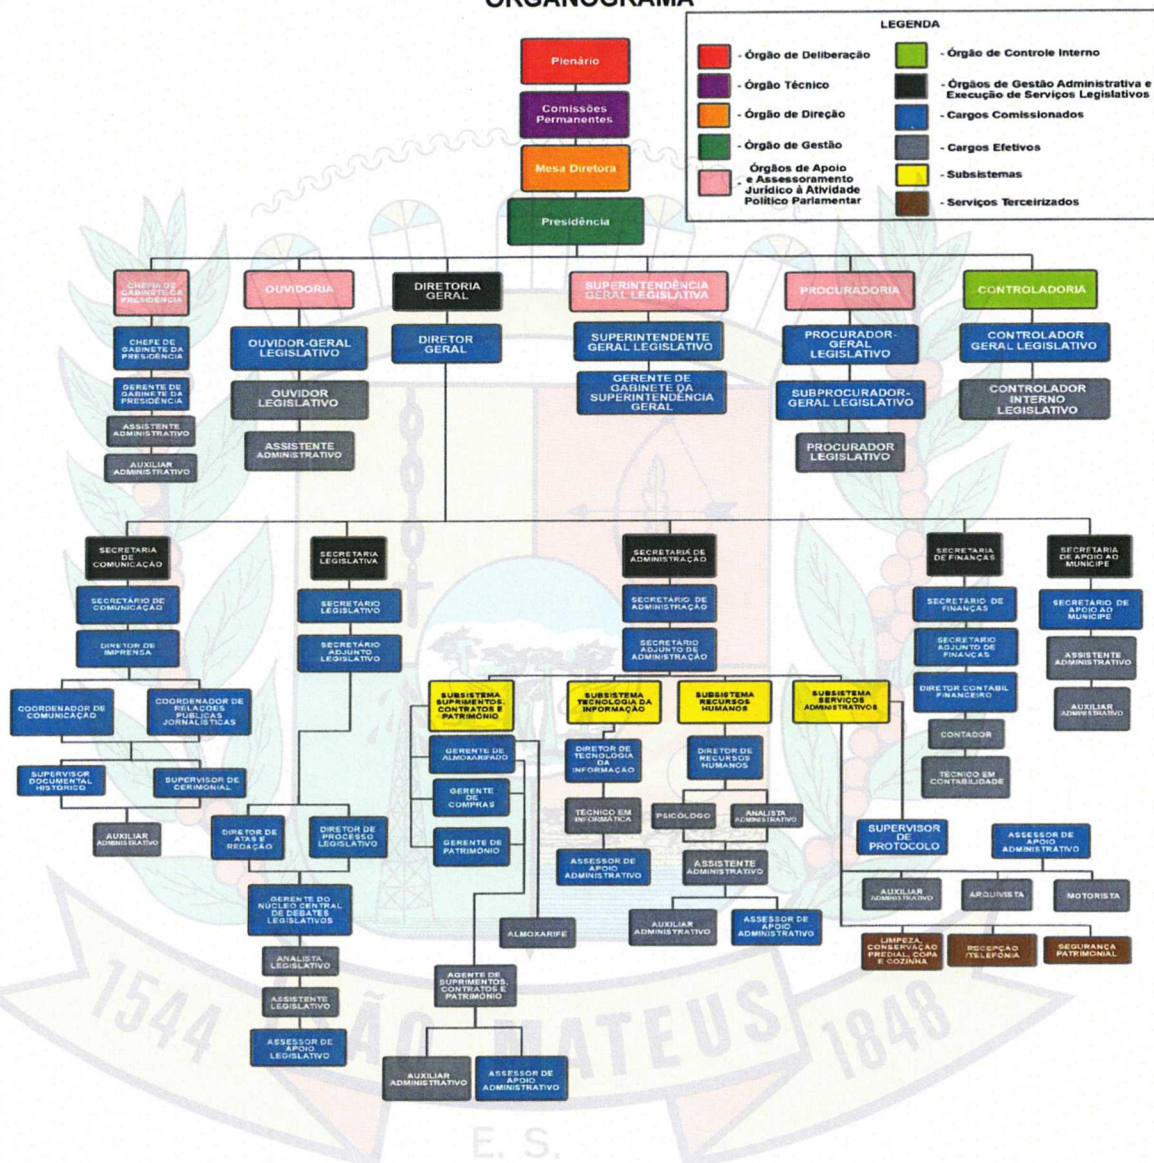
ORGANOGRAMA

LEGENDA
- Órgão de Deliberação
- Órgão Técnico
- Órgão de Direção
- Órgão de Gestão
- Órgãos de Apoio e Assessoramento Jurídico à Atividade Político Parlamentar
- Órgão de Controle Interno
- Órgãos de Gestão Administrativa e Execução de Serviços Legislativos
- Cargos Comissionados
- Cargos Efetivos
- Subsistemas
- Serviços Terceirizados

Plenário
Comissões Permanentes
Mesa Diretora
Presidência

CHEFIA DE GABINETE DA PRESIDÊNCIA
CHEFE DE GABINETE DA PRESIDÊNCIA
GERENTE DE GABINETE DA PRESIDÊNCIA
ASSISTENTE ADMINISTRATIVO
AUXILIAR ADMINISTRATIVO

OUVIDORIA
OUVIDOR-GERAL LEGISLATIVO
OUVIDOR LEGISLATIVO
ASSISTENTE ADMINISTRATIVO

DIRETORIA GERAL
DIRETOR GERAL

SUPERINTENDÊNCIA GERAL LEGISLATIVA
SUPERINTENDENTE GERAL LEGISLATIVO
GERENTE DE GABINETE DA SUPERINTENDÊNCIA GERAL

PROCURADORIA
PROCURADOR-GERAL LEGISLATIVO
SUBPROCURADOR-GERAL LEGISLATIVO
PROCURADOR LEGISLATIVO

CONTROLADORIA
CONTROLADOR GERAL LEGISLATIVO
CONTROLADOR INTERNO LEGISLATIVO

SECRETARIA DE COMUNICAÇÃO
SECRETÁRIO DE COMUNICAÇÃO
DIRETOR DE IMPRENSA
COORDENADOR DE COMUNICAÇÃO
COORDENADOR DE RELAÇÕES PÚBLICAS JORNALÍSTICAS
SUPERVISOR DOCUMENTAL HISTÓRICO
SUPERVISOR DE CERIMONIAL
AUXILIAR ADMINISTRATIVO

SECRETARIA LEGISLATIVA
SECRETÁRIO LEGISLATIVO
SECRETÁRIO ADJUNTO LEGISLATIVO
DIRETOR DE ATAS E REDAÇÃO
DIRETOR DE PROCESSO LEGISLATIVO
GERENTE DO NÚCLEO CENTRAL DE DEBATES LEGISLATIVOS
ANALISTA LEGISLATIVO
ASSISTENTE LEGISLATIVO
ASSESSOR DE APOIO LEGISLATIVO

SECRETARIA DE ADMINISTRAÇÃO
SECRETÁRIO DE ADMINISTRAÇÃO
SECRETÁRIO ADJUNTO DE ADMINISTRAÇÃO

SUBSISTEMA SUPRIMENTOS, CONTRATOS E PATRIMÔNIO
GERENTE DE ALMOXARIFADO
GERENTE DE COMPRAS
GERENTE DE PATRIMÔNIO
ALMOXARIFE
AGENTE DE SUPRIMENTOS, CONTRATOS E PATRIMÔNIO
AUXILIAR ADMINISTRATIVO
ASSESSOR DE APOIO ADMINISTRATIVO

SUBSISTEMA TECNOLOGIA DA INFORMAÇÃO
DIRETOR DE TECNOLOGIA DA INFORMAÇÃO
TÉCNICO EM INFORMÁTICA
ASSESSOR DE APOIO ADMINISTRATIVO

SUBSISTEMA RECURSOS HUMANOS
DIRETOR DE RECURSOS HUMANOS
PSICÓLOGO
ANALISTA ADMINISTRATIVO
ASSISTENTE ADMINISTRATIVO
AUXILIAR ADMINISTRATIVO
ASSESSOR DE APOIO ADMINISTRATIVO

SUBSISTEMA SERVIÇOS ADMINISTRATIVOS
SUPERVISOR DE PROTOCOLO
ASSESSOR DE APOIO ADMINISTRATIVO
AUXILIAR ADMINISTRATIVO
ARQUIVISTA
MOTORISTA
LIMPEZA, CONSERVAÇÃO PREDIAL, COPA E COZINHA
RECEPÇÃO /TELEFONIA
SEGURANÇA PATRIMONIAL

SECRETARIA DE FINANÇAS
SECRETÁRIO DE FINANÇAS
SECRETÁRIO ADJUNTO DE FINANÇAS
DIRETOR CONTÁBIL FINANCEIRO
CONTADOR
TÉCNICO EM CONTABILIDADE

SECRETARIA DE APOIO AO MUNÍCIPE
SECRETÁRIO DE APOIO AO MUNÍCIPE
ASSISTENTE ADMINISTRATIVO
AUXILIAR ADMINISTRATIVO

1544 SÃO MATEUS 1848
E. S.